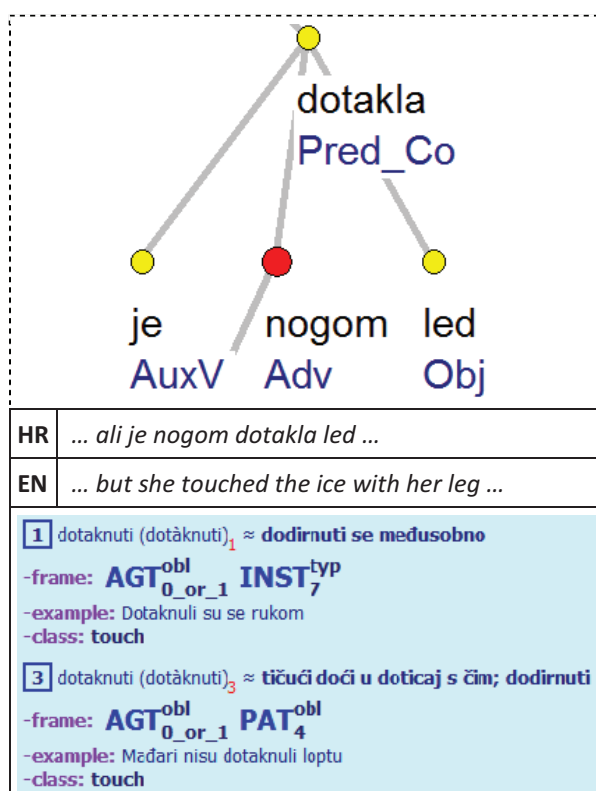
dotakla
Pred_Co

je
AuxV

nogom
Adv

led
Obj

| HR | … ali je nogom dotakla led … |
|---|---|
| EN | … but she touched the ice with her leg … |

1 dotaknuti (dotàknuti)$_1$ ≈ dodirnuti se međusobno
-frame: $AGT^{obl}_{0\_or\_1}$ $INST^{typ}_{7}$
-example: Dotaknuli su se rukom
-class: touch

3 dotaknuti (dotàknuti)$_3$ ≈ tičući doći u doticaj s čim; dodirnuti
-frame: $AGT^{obl}_{0\_or\_1}$ $PAT^{obl}_{4}$
-example: Mađari nisu dotaknuli loptu
-class: touch